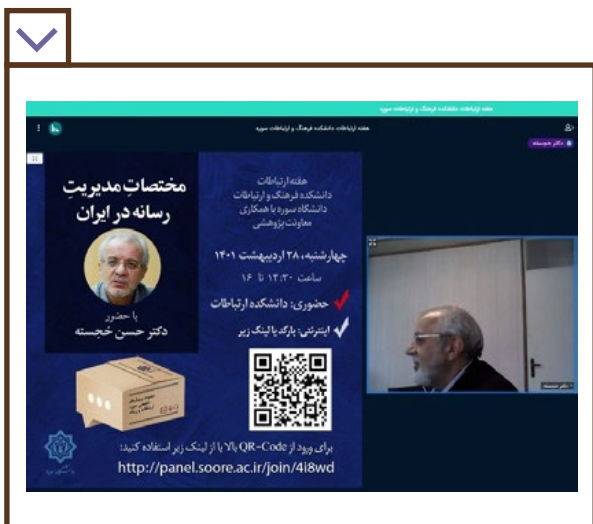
هفته ارتباطات دانشکده فرهنگ و ارتباطات سوره

مختصاتِ مدیریتِ رسانه در ایران

با حضور
دکتر حسن خجسته

هفته ارتباطات
دانشکده فرهنگ و ارتباطات
دانشگاه سوره با همکاری
معاونت پژوهشی

چهارشنبه، ۲۸ اردیبهشت ۱۴۰۱
ساعت ۱۳:۳۰ تا ۱۶

حضوری: دانشکده ارتباطات
اینترنتی: بارگذ یا لینک زیر

برای ورود از QR-Code بالا یا از لینک زیر استفاده کنید:
http://panel.soore.ac.ir/join/4i8wd

دکتر خجسته